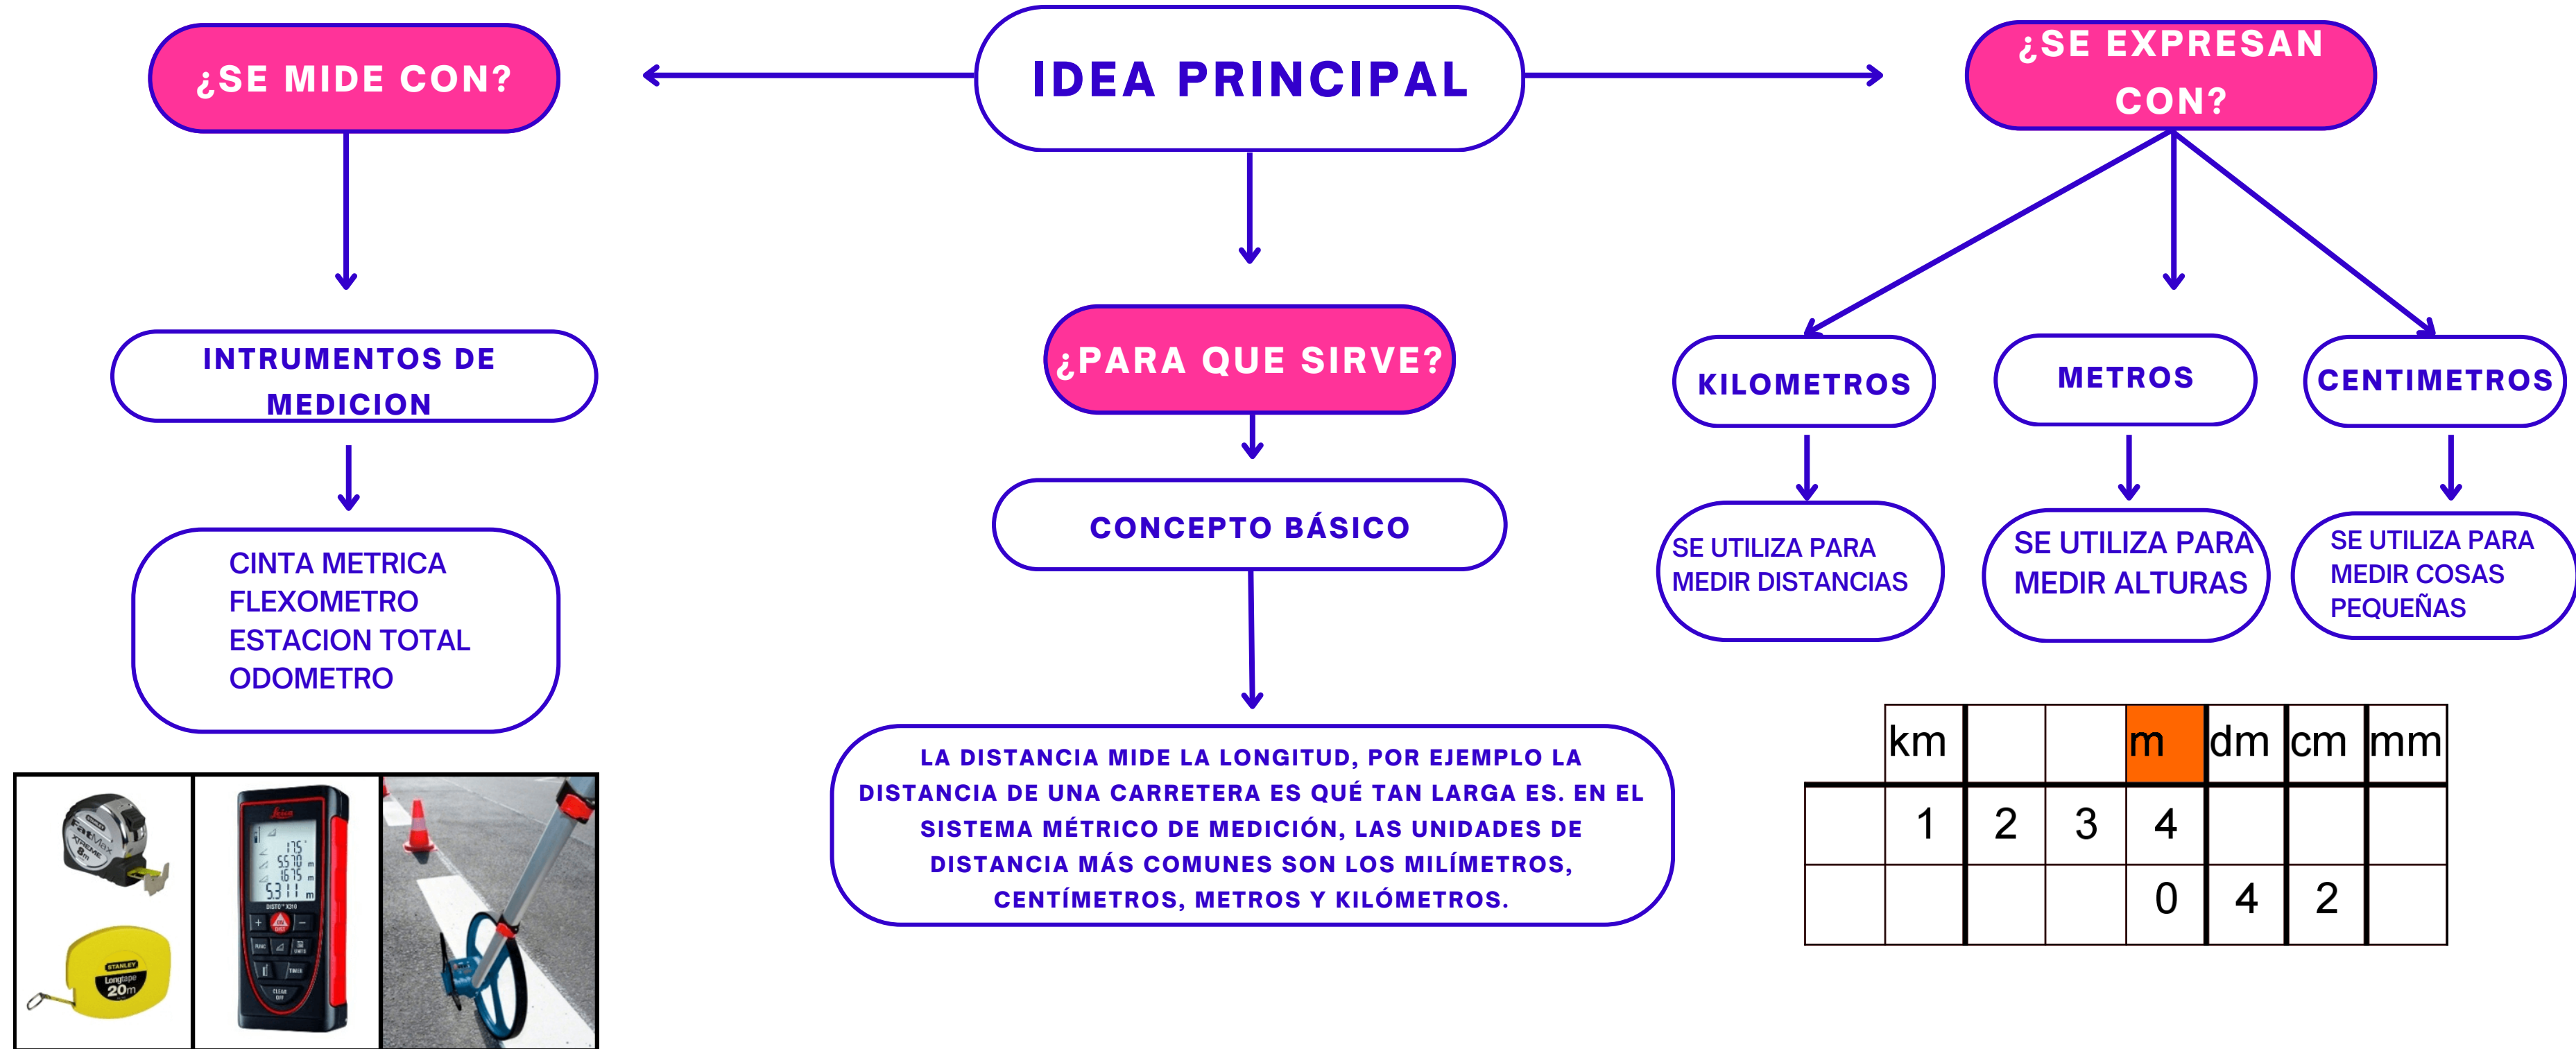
IDEA PRINCIPAL

¿SE MIDE CON?

INTRUMENTOS DE MEDICION

CINTA METRICA
FLEXOMETRO
ESTACION TOTAL
ODOMETRO

¿PARA QUE SIRVE?

CONCEPTO BÁSICO

LA DISTANCIA MIDE LA LONGITUD, POR EJEMPLO LA DISTANCIA DE UNA CARRETERA ES QUÉ TAN LARGA ES. EN EL SISTEMA MÉTRICO DE MEDICIÓN, LAS UNIDADES DE DISTANCIA MÁS COMUNES SON LOS MILÍMETROS, CENTÍMETROS, METROS Y KILÓMETROS.

¿SE EXPRESAN CON?

KILOMETROS

SE UTILIZA PARA MEDIR DISTANCIAS

METROS

SE UTILIZA PARA MEDIR ALTURAS

CENTIMETROS

SE UTILIZA PARA MEDIR COSAS PEQUEÑAS

| | km | | | m | dm | cm | mm |
|---|---|---|---|---|---|---|---|
| | 1 | 2 | 3 | 4 | | | |
| | | | | 0 | 4 | 2 | |